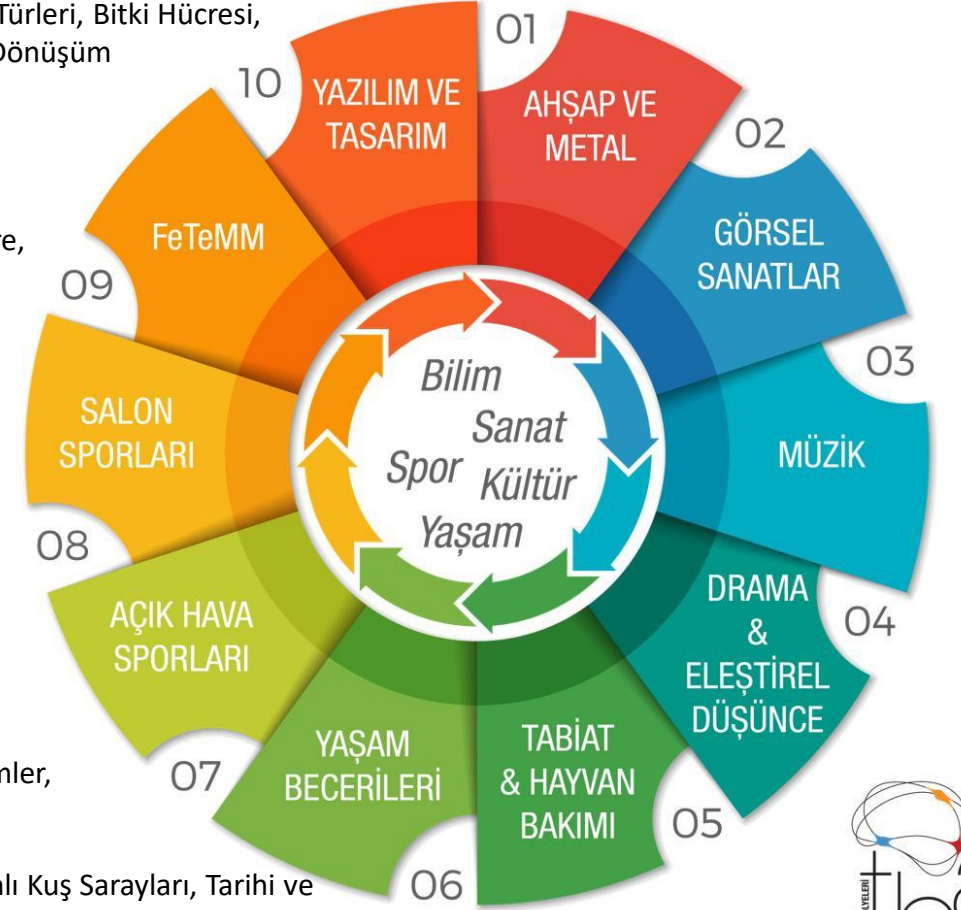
Türleri, Bitki Hücresi,
Dönüşüm

re,

nler,

alı Kuş Sarayları, Tarihi ve

10
YAZILIM VE TASARIM

01
AHŞAP VE METAL

02
GÖRSEL SANATLAR

03
MÜZİK

04
DRAMA & ELEŞTİREL DÜŞÜNCE

05
TABİAT & HAYVAN BAKIMI

06
YAŞAM BECERİLERİ

07
AÇIK HAVA SPORLARI

08
SALON SPORLARI

09
FeTeMM

Bilim
Sanat
Spor
Kültür
Yaşam

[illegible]YELERİ
t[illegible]